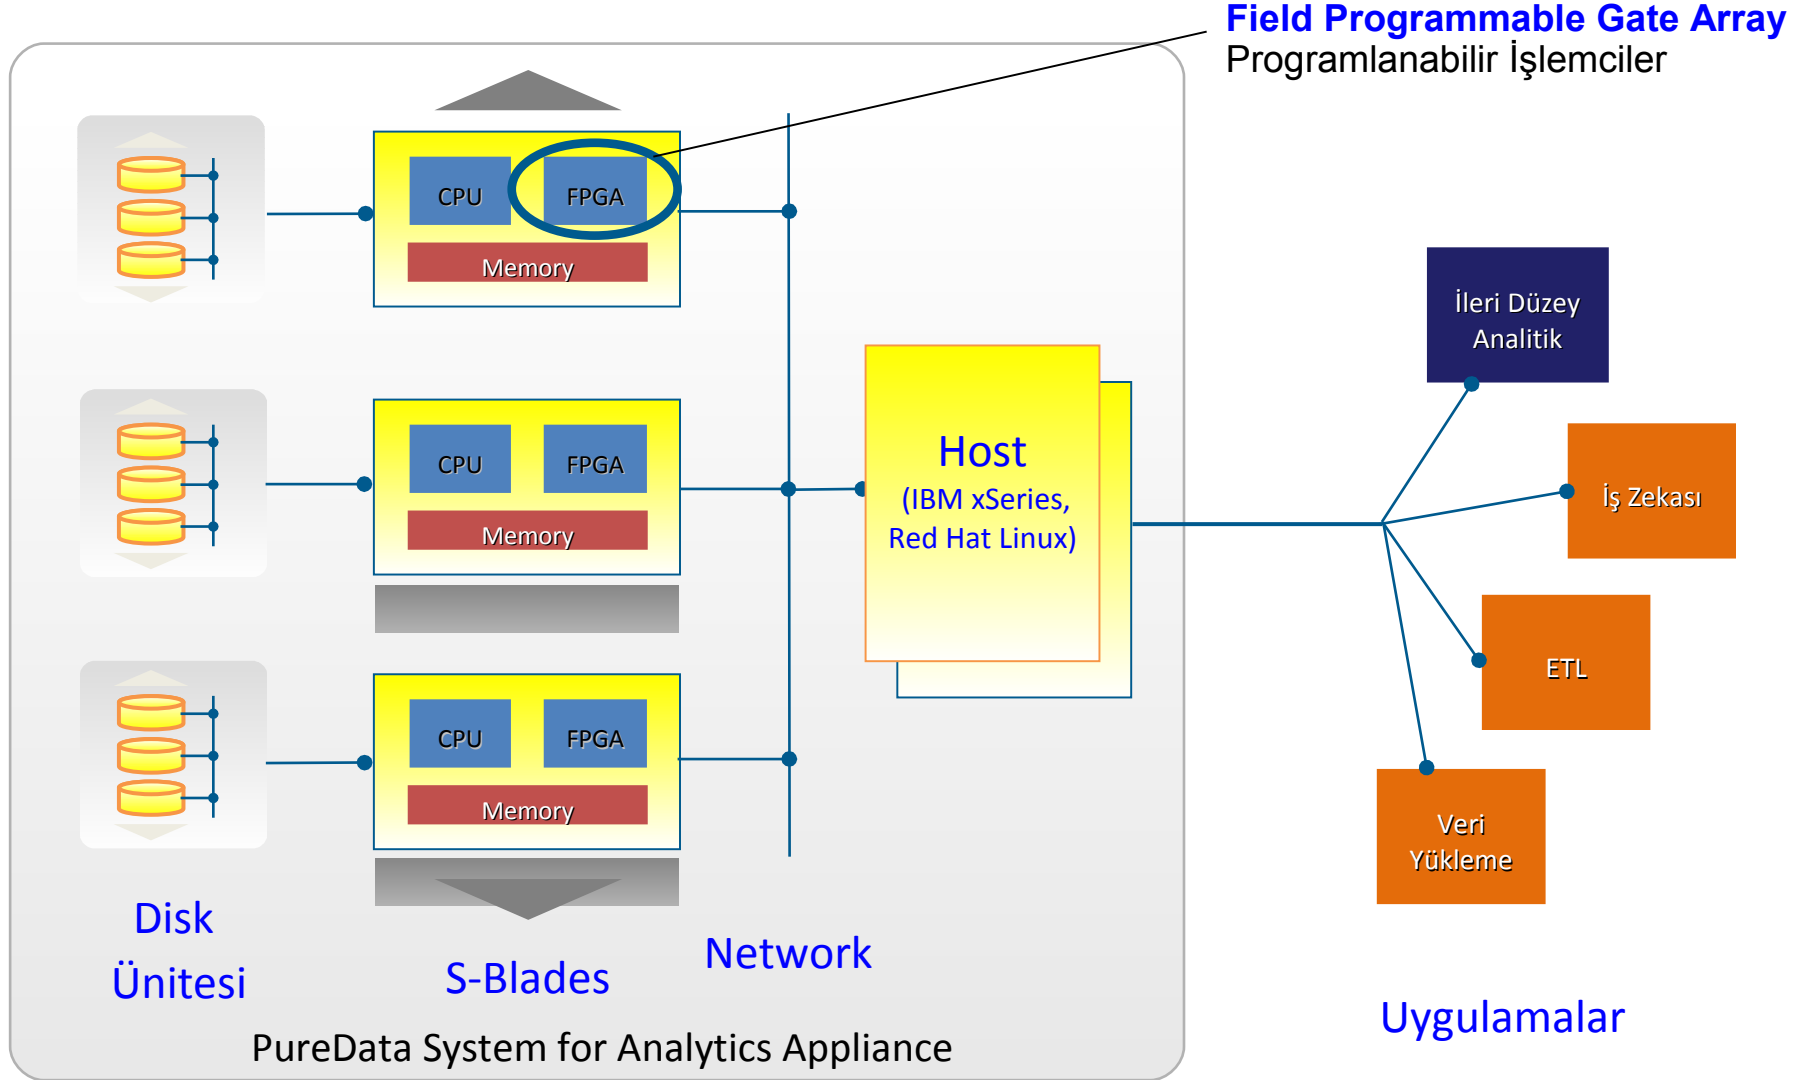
Field Programmable Gate Array
Programlanabilir İşlemciler

CPU
FPGA
Memory

CPU
FPGA
Memory

CPU
FPGA
Memory

Host
(IBM xSeries, Red Hat Linux)

İleri Düzey Analitik

İş Zekası

ETL

Veri Yükleme

Disk Ünitesi

S-Blades

Network

Uygulamalar

PureData System for Analytics Appliance